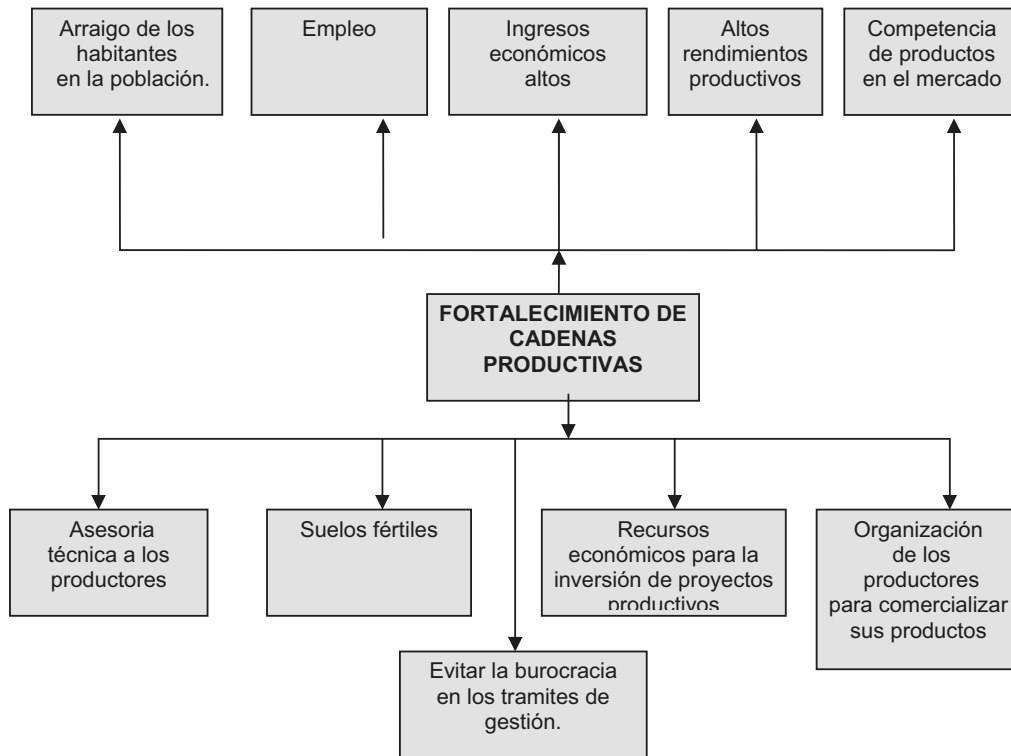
Arraigo de los habitantes en la población.

Empleo

Ingresos económicos altos

Altos rendimientos productivos

Competencia de productos en el mercado

FORTALECIMIENTO DE CADENAS PRODUCTIVAS

Asesoria técnica a los productores

Suelos fértiles

Recursos económicos para la inversión de proyectos productivos

Organización de los productores para comercializar sus productos

Evitar la burocracia en los tramites de gestión.